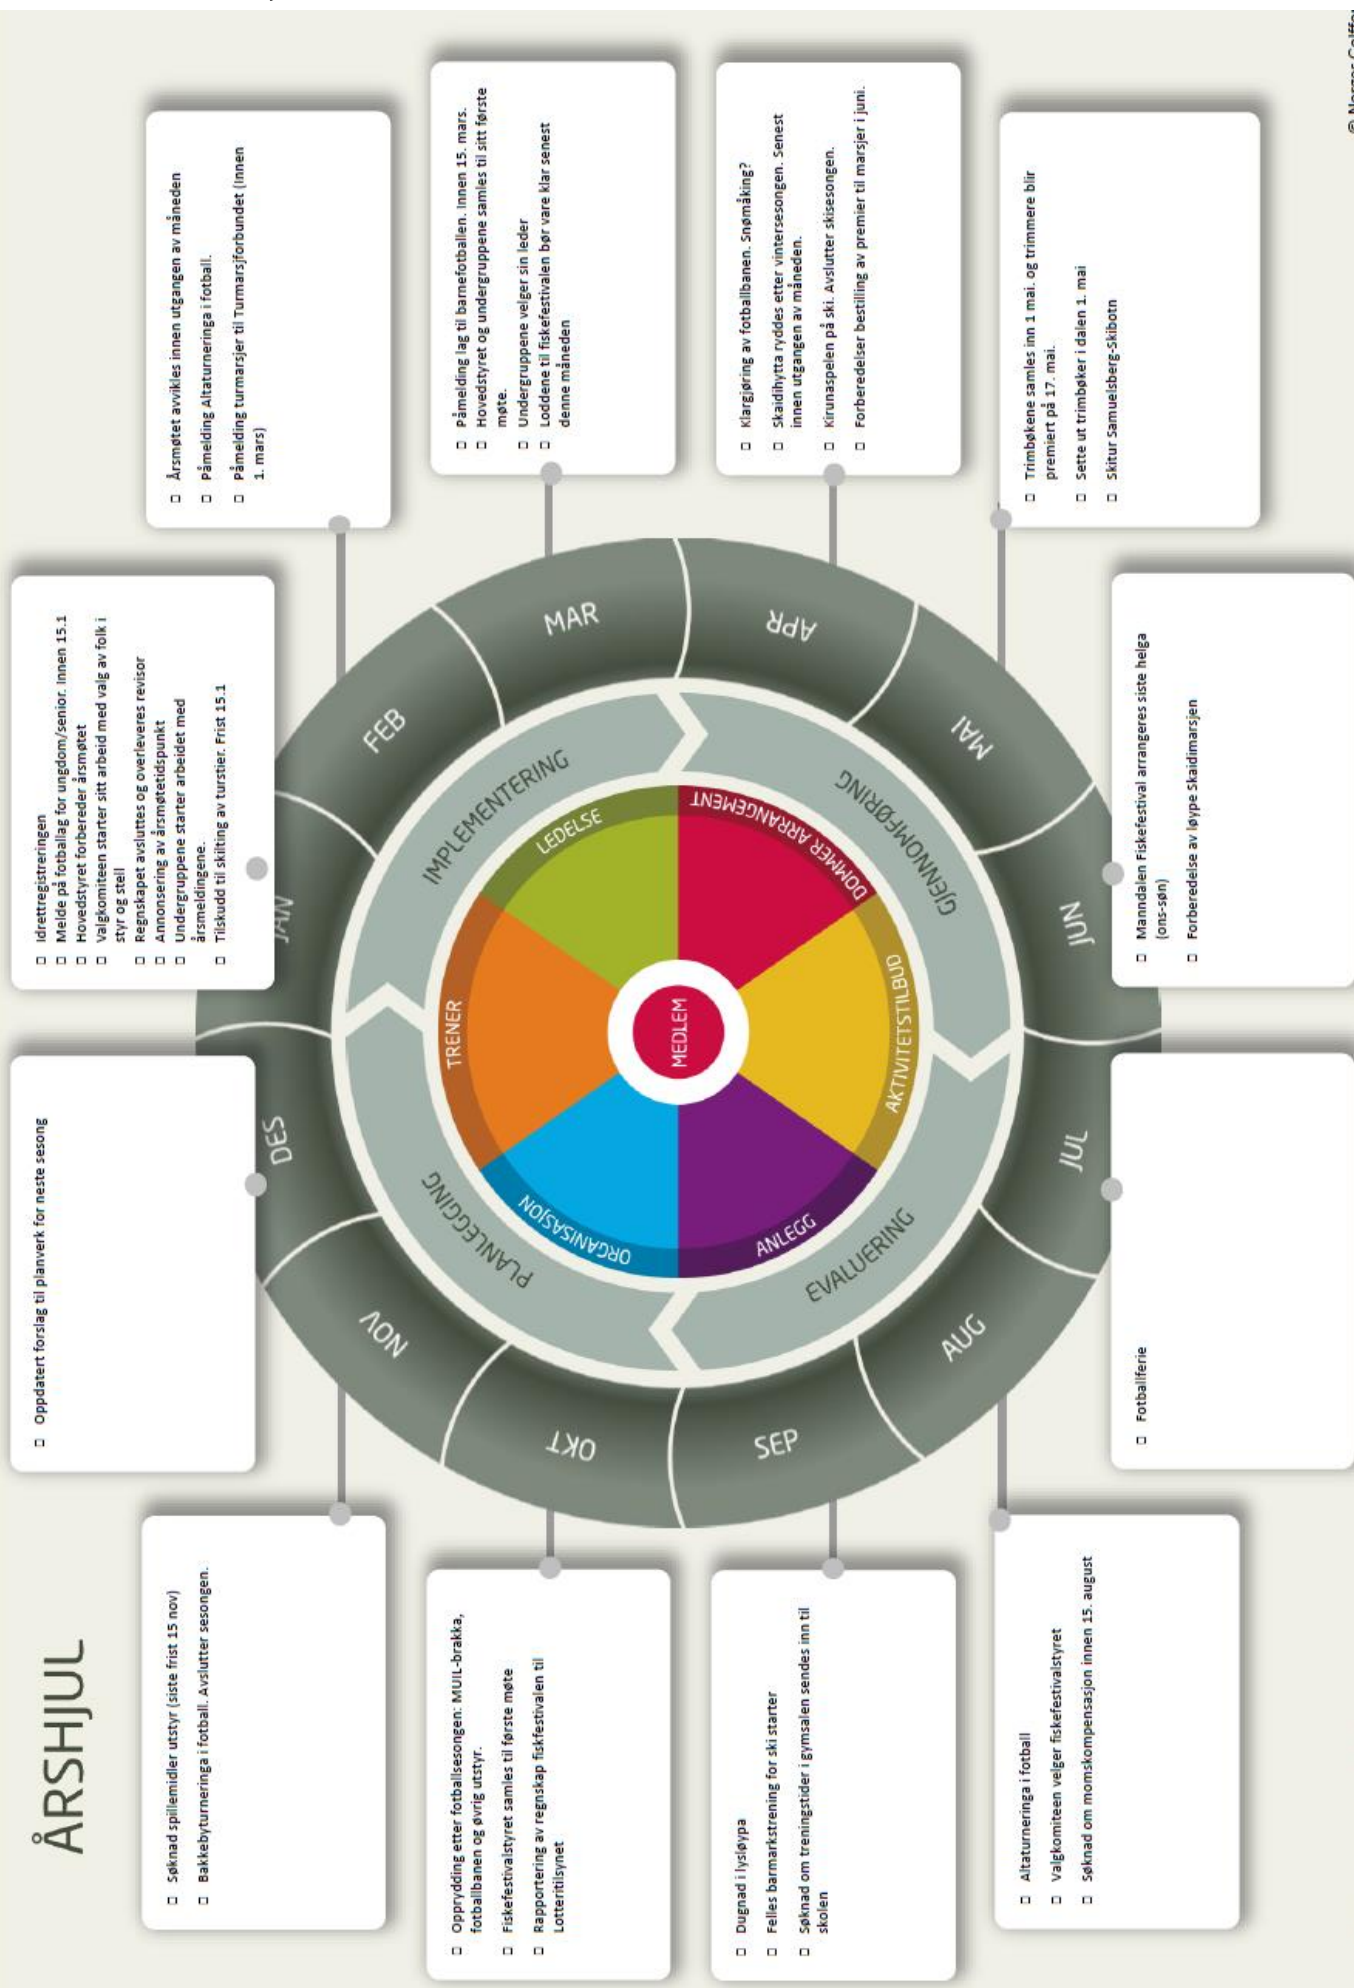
ÅRSHJUL

□ Søknad spillemidler utstyr (siste frist 15 nov)
□ Bakkebyturneringa i fotball. Avslutter sesongen.

□ Opprydding etter fotballsesongen: MUIL-brakka, fotballbanen og øvrig utstyr.
□ Fiskefestivalstyret samles til første møte
□ Rapportering av regnskap fiskfestivalen til Lotteritilsynet

□ Dugnad i lysløypa
□ Felles barmarkstrening for ski starter
□ Søknad om treningstider i gymsalen sendes inn til skolen

□ Altaturneringa i fotball
□ Valgkomiteen velger fiskefestivalstyret
□ Søknad om momskompensasjon innen 15. august

□ Oppdatert forslag til planverk for neste sesong

□ Idrettregistreringen
□ Melde på fotballag for ungdom/senior. Innen 15.1
□ Hovedstyret forbereder årsmøtet
□ Valgkomiteen starter sitt arbeid med valg av folk i styr og stell
□ Regnskapet avsluttes og overleveres revisor
□ Annonsering av årsmøtetidspunkt
□ Undergruppene starter arbeidet med årsmeldingene.
□ Tilskudd til skiting av turstier. Frist 15.1

□ Årsmøtet avvikles innen utgangen av måneden
□ Påmelding Altaturneringa i fotball.
□ Påmelding turmarsjer til Turmarsjforbundet (innen 1. mars)

□ Påmelding lag til barnefotballen. Innen 15. mars.
□ Hovedstyret og undergruppene samles til sitt første møte.
□ Undergruppene velger sin leder
□ Loddene til fiskefestivalen bør være klar senest denne måneden

□ Klargjøring av fotballbanen. Snømåking?
□ Skaidihytta ryddes etter vintersesongen. Senest innen utgangen av måneden.
□ Kirunaspelen på ski. Avslutter skisesongen.
□ Forberedelser bestilling av premier til marsjer i juni.

□ Trimbøkene samles inn 1 mai. og trimmere blir premiert på 17. mai.
□ Sette ut trimbøker i dalen 1. mai
□ Skitur Samuelsberg-Skibotn

□ Manndalen Fiskefestival arrangeres siste helga (ons-søn)
□ Forberedelse av løype Skaidimarsjen

□ Fotballferie

JAN FEB MAR APR MAI JUN JUL AUG SEP OKT NOV DES

IMPLEMENTERING GJENNOMFØRING EVALUERING PLANLEGGING

LEDELSE DOMMER ARRANGEMENT AKTIVITETSTILBUD ANLEGG ORGANISASJON TRENER

MEDLEM

© Norges Golfforbund